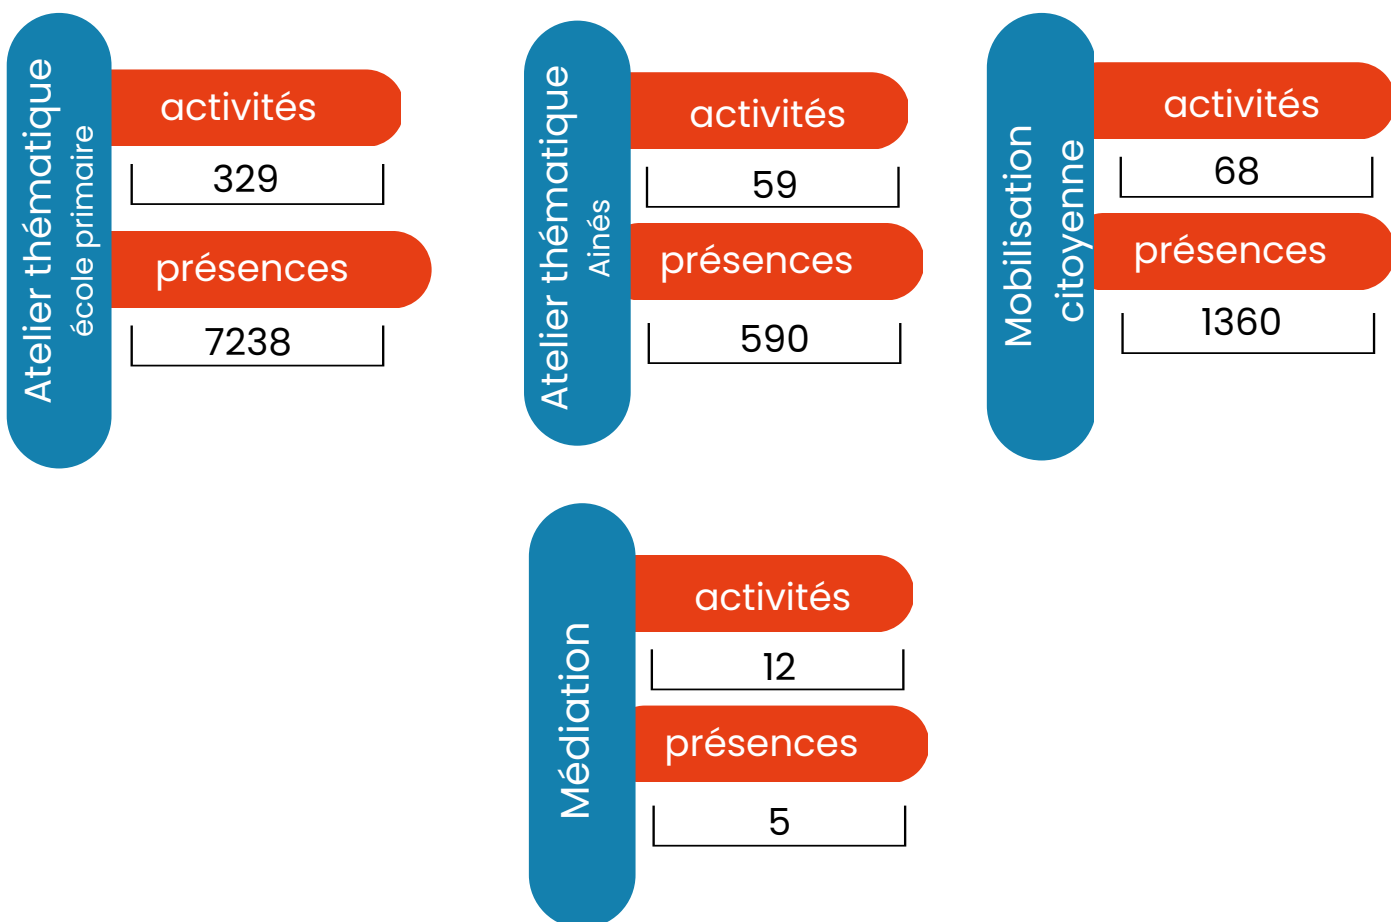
Atelier thématique
école primaire

activités
329
présences
7238

Atelier thématique
Ainés

activités
59
présences
590

Mobilisation
citoyenne

activités
68
présences
1360

Médiation

activités
12
présences
5